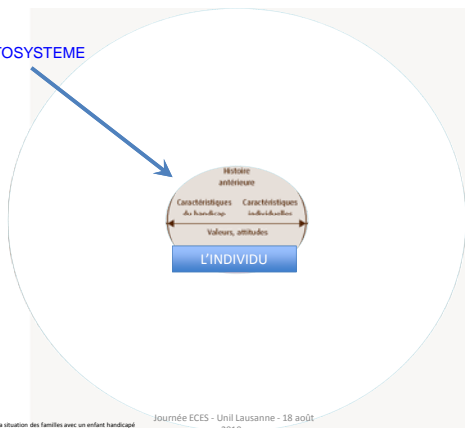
TOSYSTEME

Histoire antérieure

Caractéristiques du handicap

Caractéristiques individuelles

Valeurs, attitudes

L'INDIVIDU

a situation des familles avec un enfant handicapé

Journée ECES - Unil Lausanne - 18 août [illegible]